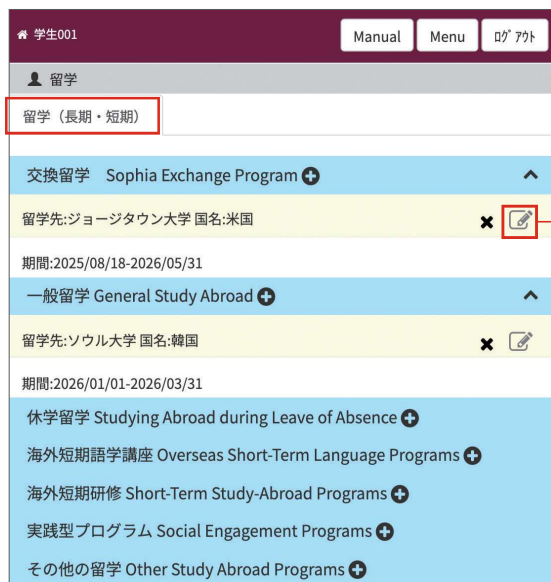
学生001

Manual Menu ログアウト

留学

留学（長期・短期）

交換留学 Sophia Exchange Program

留学先:ジョージタウン大学 国名:米国

期間:2025/08/18-2026/05/31

一般留学 General Study Abroad

留学先:ソウル大学 国名:韓国

期間:2026/01/01-2026/03/31

休学留学 Studying Abroad during Leave of Absence

海外短期語学講座 Overseas Short-Term Language Programs

海外短期研修 Short-Term Study-Abroad Programs

実践型プログラム Social Engagement Programs

その他の留学 Other Study Abroad Programs